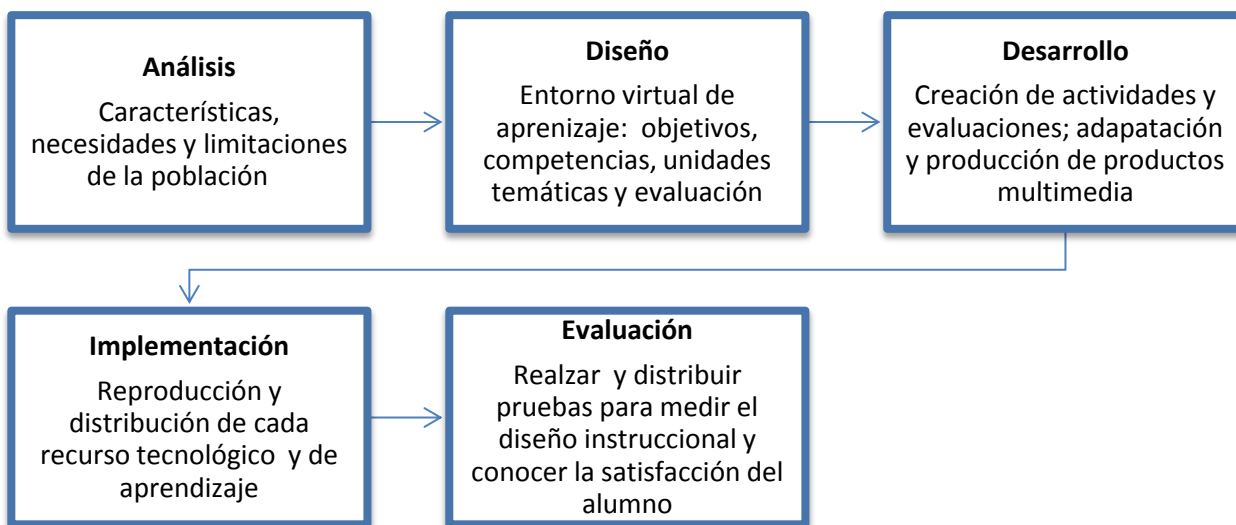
**Análisis**

Características, necesidades y limitaciones de la población

**Diseño**

Entorno virtual de aprenizaje: objetivos, competencias, unidades temáticas y evaluación

**Desarrollo**

Creación de actividades y evaluaciones; adapatación y producción de productos multimedia

**Implementación**

Reproducción y distribución de cada recurso tecnológico y de aprendizaje

**Evaluación**

Realzar y distribuir pruebas para medir el diseño instruccional y conocer la satisfacción del alumno